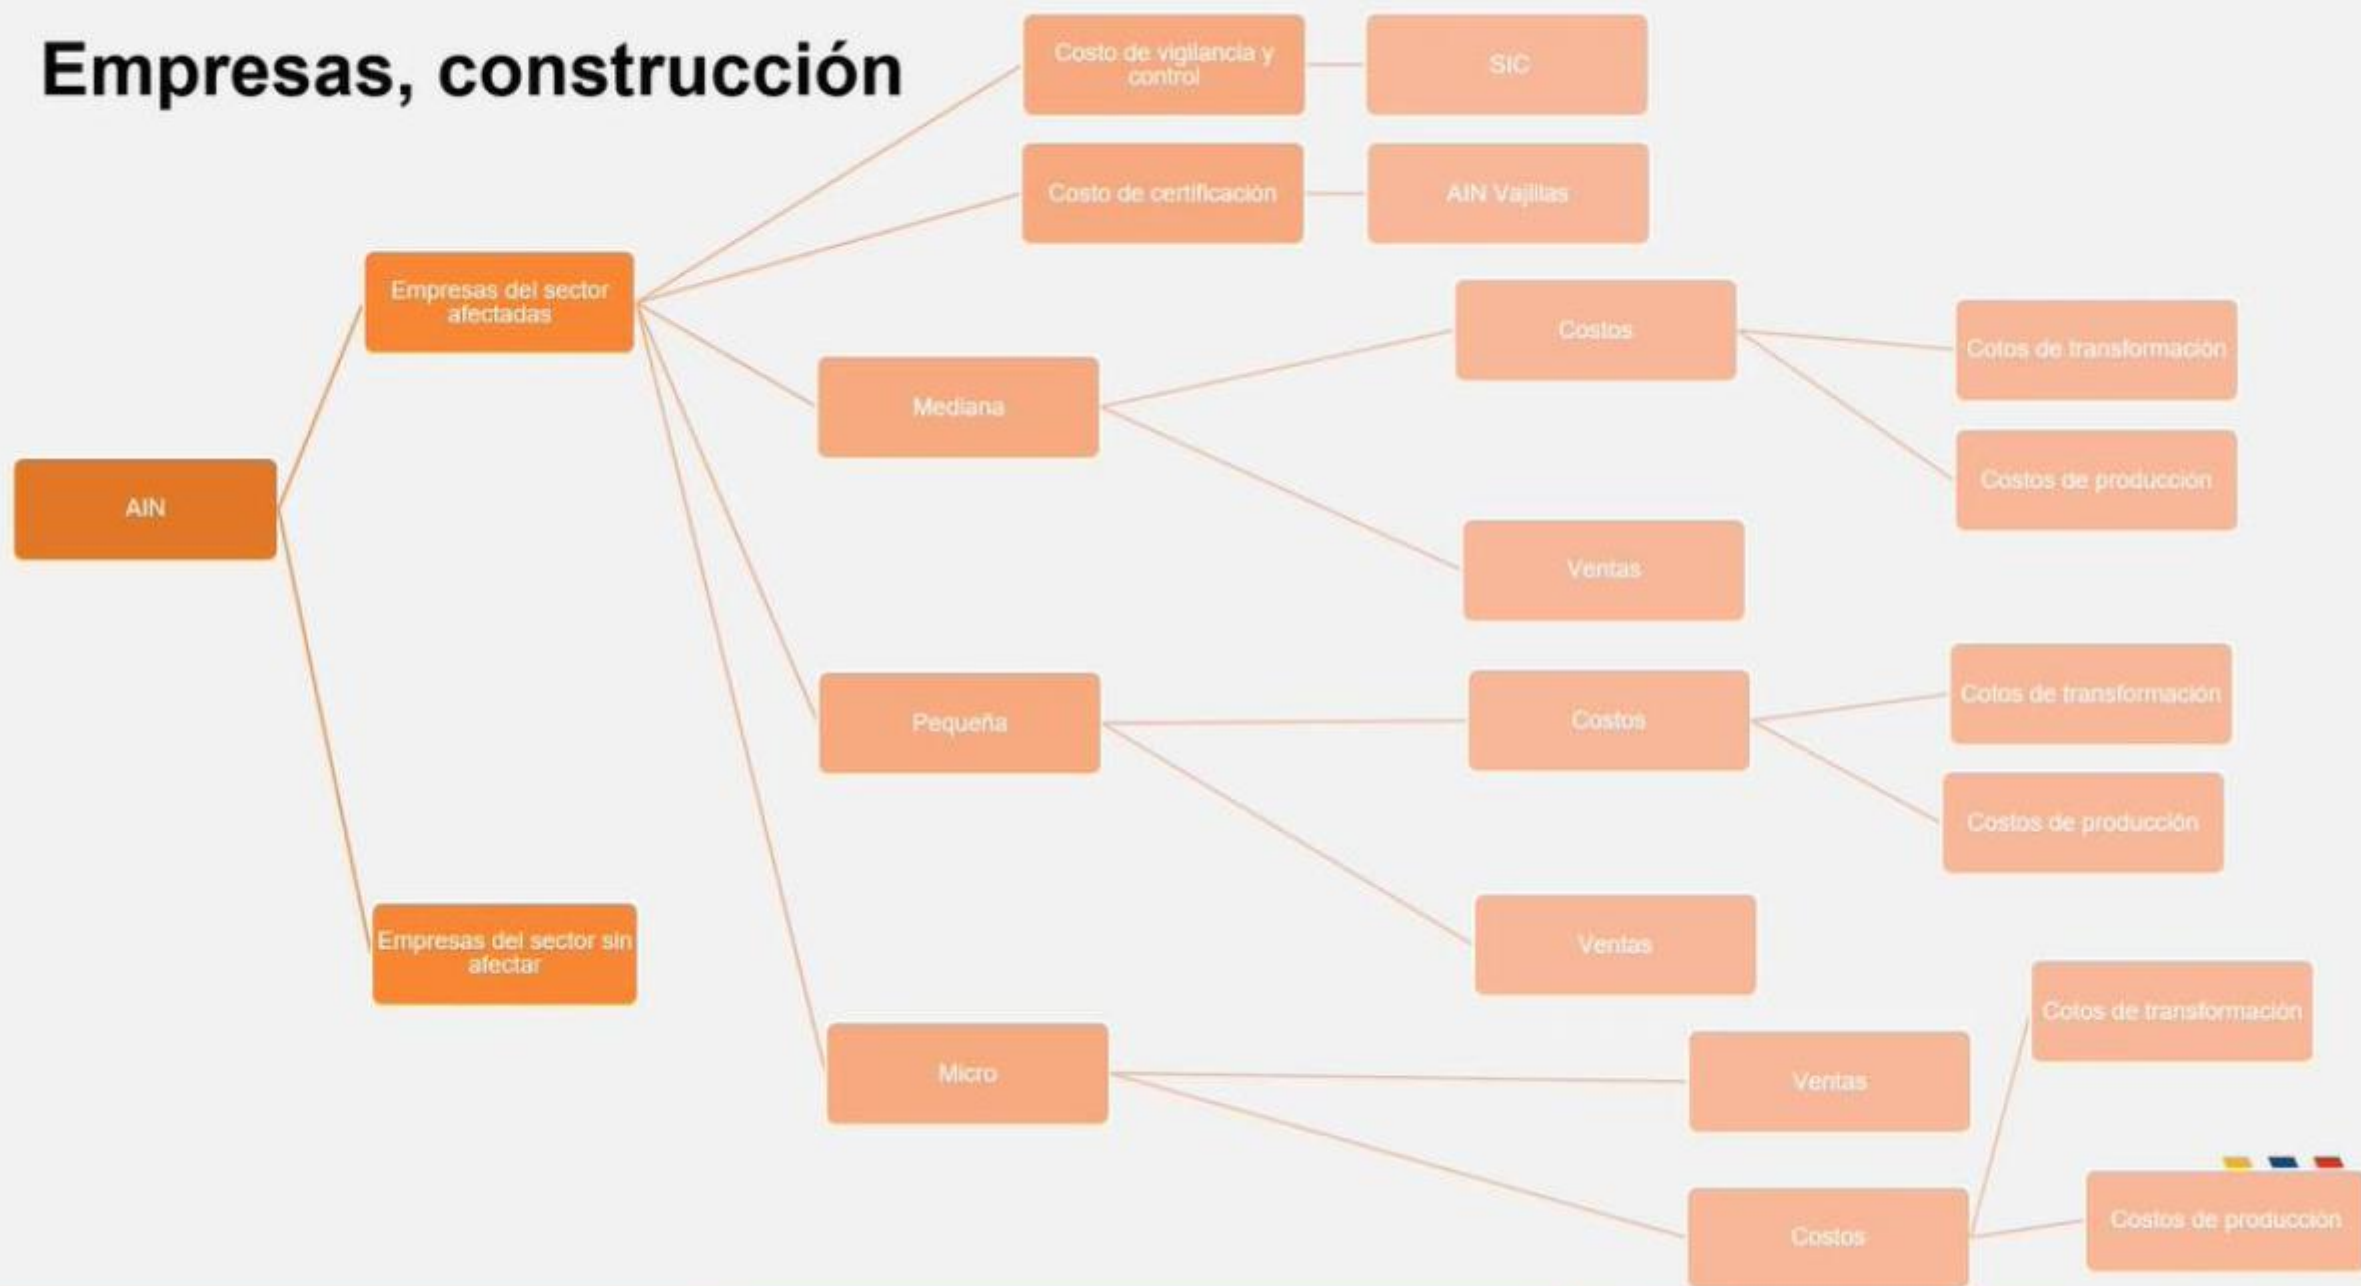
Empresas, construcción

AIN

Empresas del sector afectadas

Empresas del sector sin afectar

Costo de vigilancia y control

SIC

Costo de certificación

AIN Vajillas

Mediana

Costos

Cotos de transformación

Costos de producción

Ventas

Pequeña

Costos

Cotos de transformación

Costos de producción

Ventas

Micro

Ventas

Costos

Cotos de transformación

Costos de producción